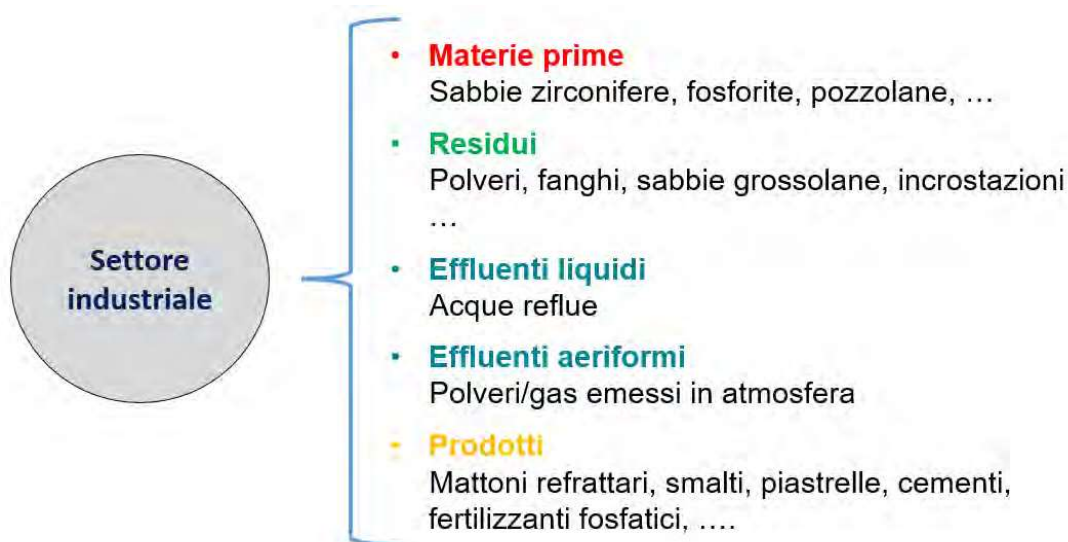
Settore industriale

- Materie prime
Sabbie zirconifere, fosforite, pozzolane, …

- Residui
Polveri, fanghi, sabbie grossolane, incrostazioni …

- Effluenti liquidi
Acque reflue

- Effluenti aeriformi
Polveri/gas emessi in atmosfera

- Prodotti
Mattoni refrattari, smalti, piastrelle, cementi, fertilizzanti fosfatici, ….